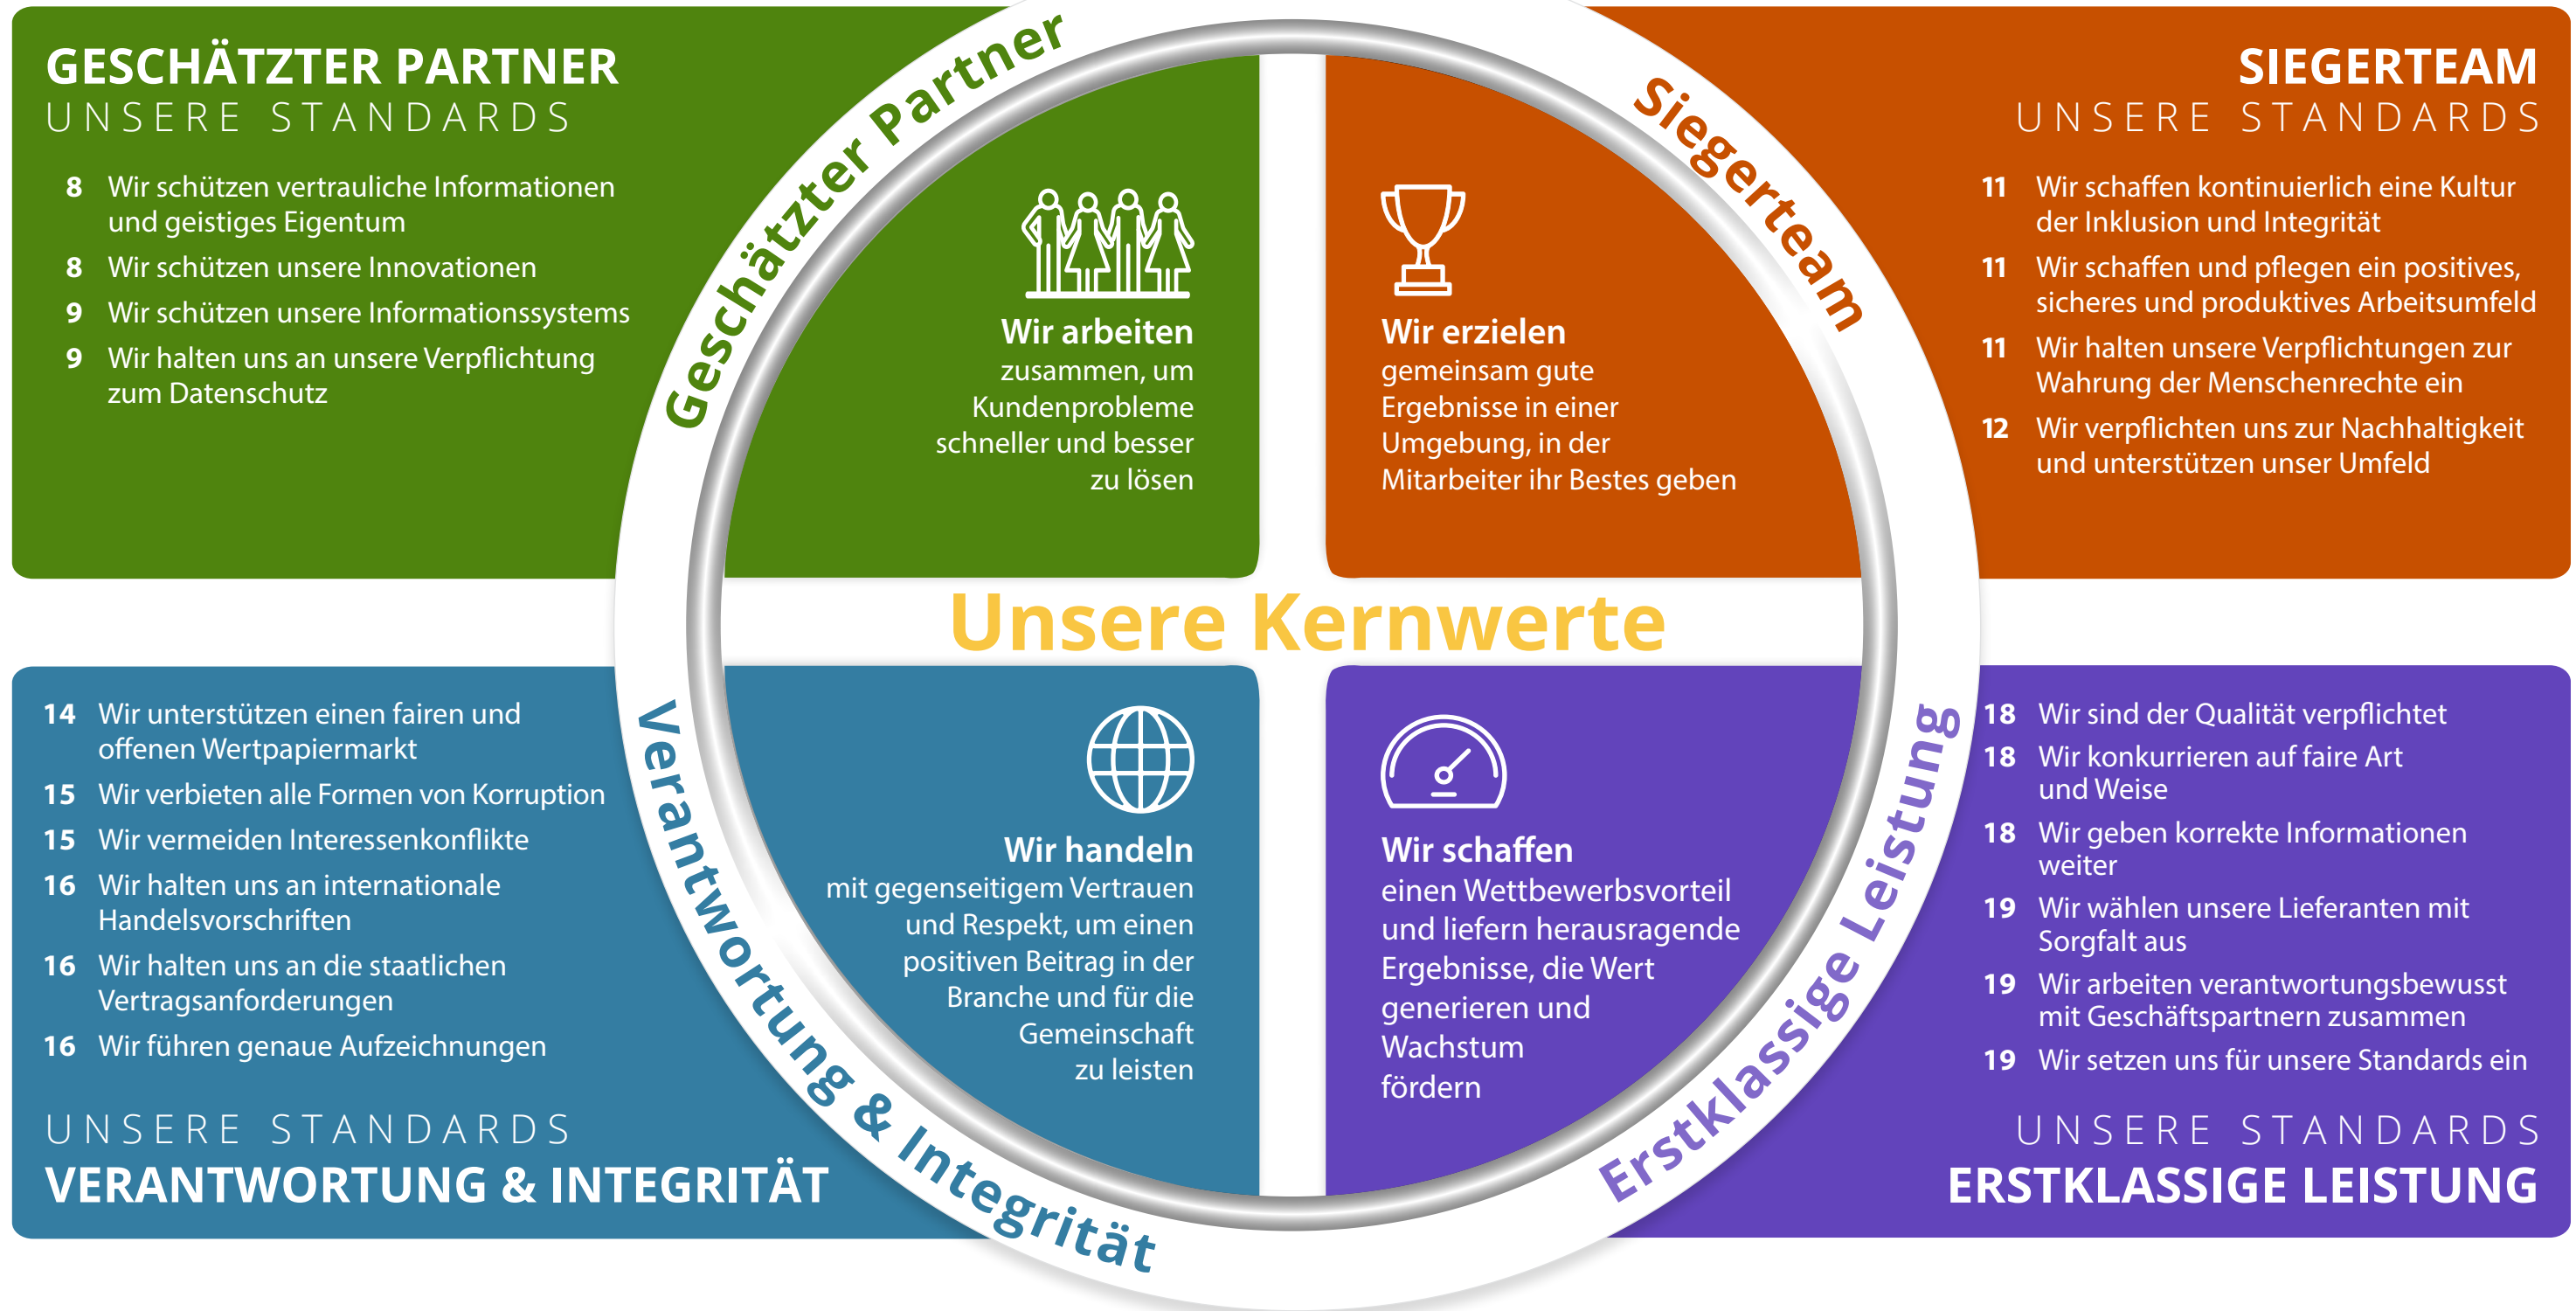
GESCHÄTZTER PARTNER
UNSERE STANDARDS

8 Wir schützen vertrauliche Informationen und geistiges Eigentum
8 Wir schützen unsere Innovationen
9 Wir schützen unsere Informationssystems
9 Wir halten uns an unsere Verpflichtung zum Datenschutz

Geschätzter Partner

Wir arbeiten
zusammen, um Kundenprobleme schneller und besser zu lösen

Siegerteam

Wir erzielen
gemeinsam gute Ergebnisse in einer Umgebung, in der Mitarbeiter ihr Bestes geben

SIEGERTEAM
UNSERE STANDARDS

11 Wir schaffen kontinuierlich eine Kultur der Inklusion und Integrität
11 Wir schaffen und pflegen ein positives, sicheres und produktives Arbeitsumfeld
11 Wir halten unsere Verpflichtungen zur Wahrung der Menschenrechte ein
12 Wir verpflichten uns zur Nachhaltigkeit und unterstützen unser Umfeld

Unsere Kernwerte

14 Wir unterstützen einen fairen und offenen Wertpapiermarkt
15 Wir verbieten alle Formen von Korruption
15 Wir vermeiden Interessenkonflikte
16 Wir halten uns an internationale Handelsvorschriften
16 Wir halten uns an die staatlichen Vertragsanforderungen
16 Wir führen genaue Aufzeichnungen

UNSERE STANDARDS
VERANTWORTUNG & INTEGRITÄT

Verantwortung & Integrität

Wir handeln
mit gegenseitigem Vertrauen und Respekt, um einen positiven Beitrag in der Branche und für die Gemeinschaft zu leisten

Wir schaffen
einen Wettbewerbsvorteil und liefern herausragende Ergebnisse, die Wert generieren und Wachstum fördern

Erstklassige Leistung

18 Wir sind der Qualität verpflichtet
18 Wir konkurrieren auf faire Art und Weise
18 Wir geben korrekte Informationen weiter
19 Wir wählen unsere Lieferanten mit Sorgfalt aus
19 Wir arbeiten verantwortungsbewusst mit Geschäftspartnern zusammen
19 Wir setzen uns für unsere Standards ein

UNSERE STANDARDS
ERSTKLASSIGE LEISTUNG